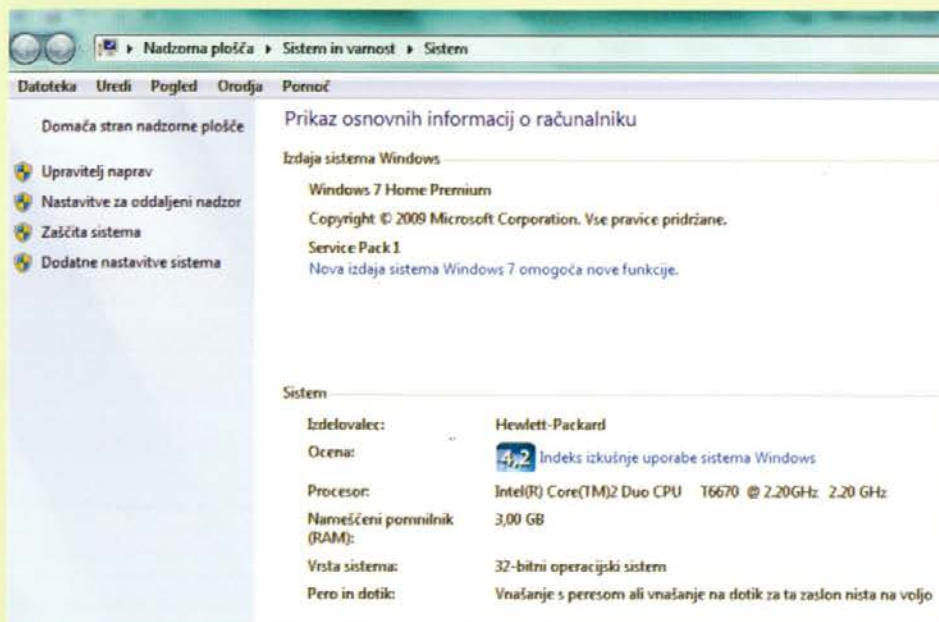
▸ Nadzorna plošča ▸ Sistem in varnost ▸ Sistem

Datoteka Uredi Pogled Orodja Pomoč

Domača stran nadzorne plošče

Upravitelj naprav
Nastavitve za oddaljeni nadzor
Zaščita sistema
Dodatne nastavitve sistema

Prikaz osnovnih informacij o računalniku

Izdaja sistema Windows

Windows 7 Home Premium

Copyright © 2009 Microsoft Corporation. Vse pravice pridržane.

Service Pack 1
Nova izdaja sistema Windows 7 omogoča nove funkcije.

Sistem

| | |
|---|---|
| Izdelovalec: | Hewlett-Packard |
| Ocena: | 4,2 Indeks izkušnje uporabe sistema Windows |
| Procesor: | Intel(R) Core(TM)2 Duo CPU T6670 @ 2.20GHz 2.20 GHz |
| Nameščeni pomnilnik (RAM): | 3,00 GB |
| Vrsta sistema: | 32-bitni operacijski sistem |
| Pero in dotik: | Vnašanje s peresom ali vnašanje na dotik za ta zaslon nista na voljo |